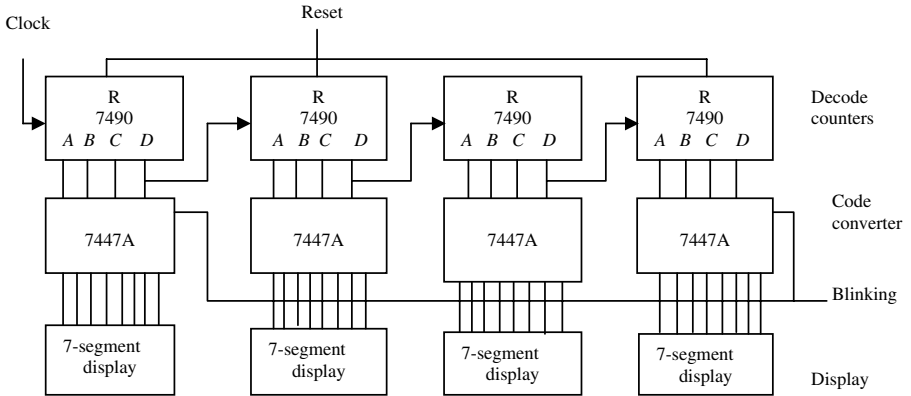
Reset

Clock

R
7490
A B C D

R
7490
A B C D

R
7490
A B C D

R
7490
A B C D

Decode counters

Code converter

7447A

7447A

7447A

7447A

Blinking

7-segment display

7-segment display

7-segment display

7-segment display

Display